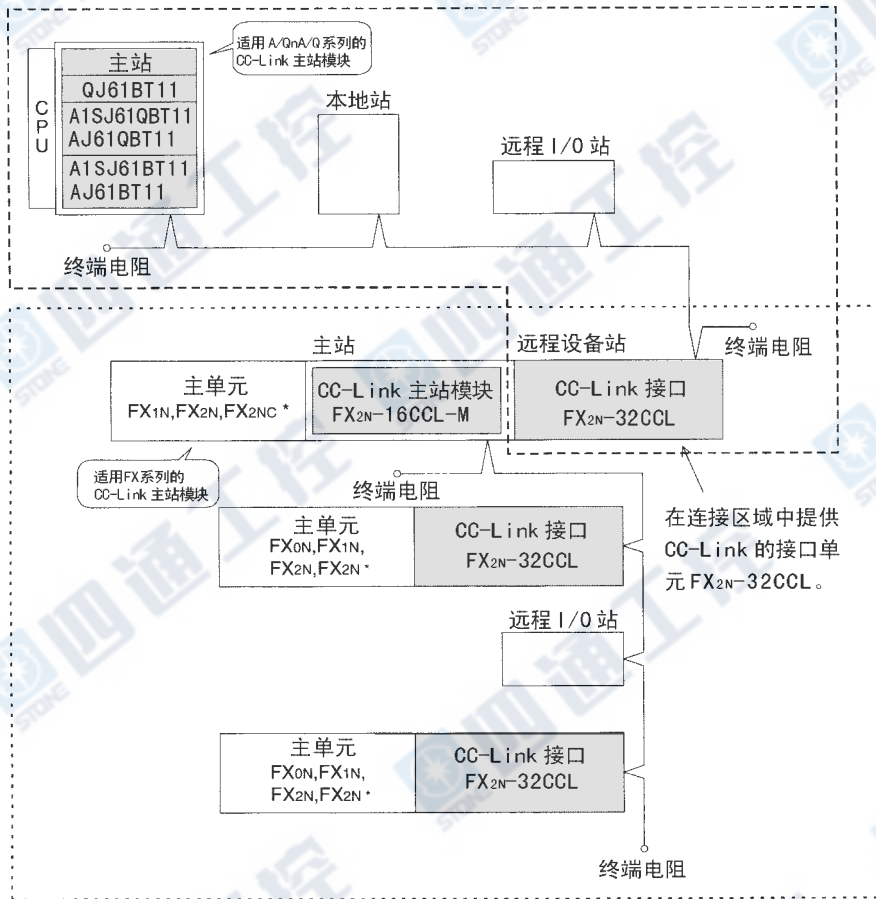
适用 A/QnA/Q 系列的 CC-Link 主站模块

CPU

主站
QJ61BT11
A1SJ61QBT11
AJ61QBT11
A1SJ61BT11
AJ61BT11

本地站

远程 I/O 站

终端电阻

主站

远程设备站

终端电阻

主单元
$FX_{1N}$,$FX_{2N}$,$FX_{2NC}$ *

CC-Link 主站模块
$FX_{2N}$-16CCL-M

CC-Link 接口
$FX_{2N}$-32CCL

适用FX系列的 CC-Link 主站模块

终端电阻

主单元
$FX_{0N}$,$FX_{1N}$,
$FX_{2N}$,$FX_{2N}$ *

CC-Link 接口
$FX_{2N}$-32CCL

在连接区域中提供 CC-Link 的接口单元 $FX_{2N}$-32CCL。

远程 I/O 站

主单元
$FX_{0N}$,$FX_{1N}$,
$FX_{2N}$,$FX_{2N}$ *

CC-Link 接口
$FX_{2N}$-32CCL

终端电阻